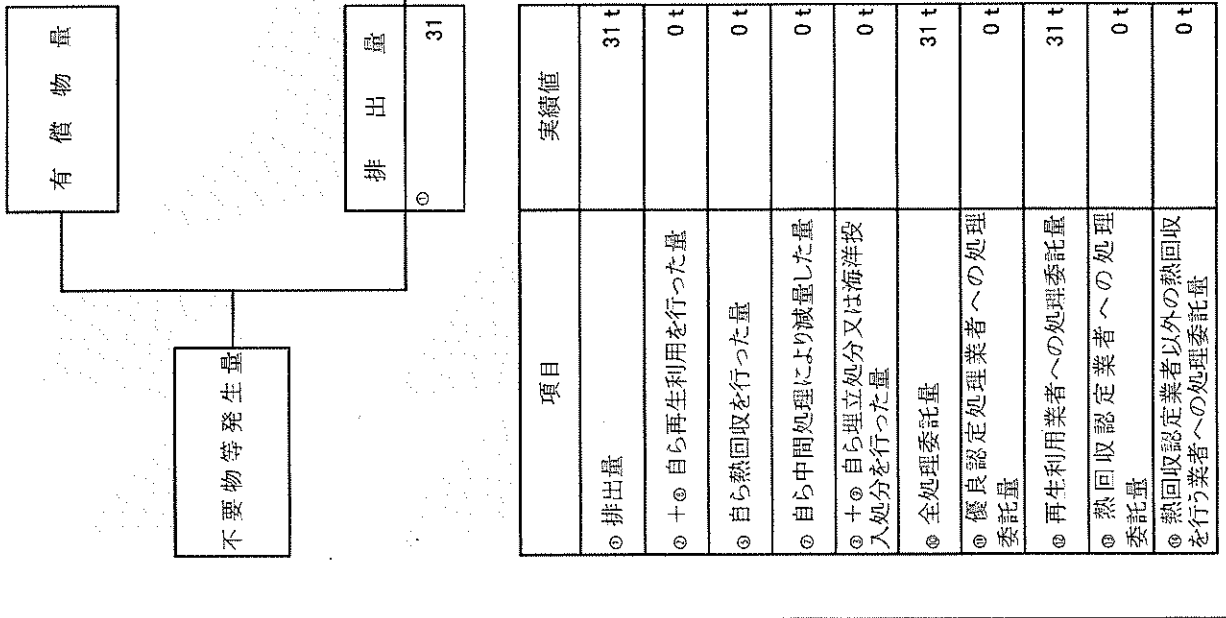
有償物量

排出量
①
31

不要物等発生量

| 項目 | 実績値 |
|---|---|
| ① 排出量 | 31 t |
| ② ＋⑥ 自ら再生利用を行った量 | 0 t |
| ③ 自ら熱回収を行った量 | 0 t |
| ⑦ 自ら中間処理により減量した量 | 0 t |
| ③ ＋⑨ 自ら埋立処分又は海洋投入処分を行った量 | 0 t |
| ⑩ 全処理委託量 | 31 t |
| ⑪ 優良認定処理業者への処理委託量 | 0 t |
| ⑫ 再生利用業者への処理委託量 | 31 t |
| ⑬ 熱回収認定業者への処理委託量 | 0 t |
| ⑭ 熱回収認定業者以外の熱回収を行う業者への処理委託量 | 0 t |